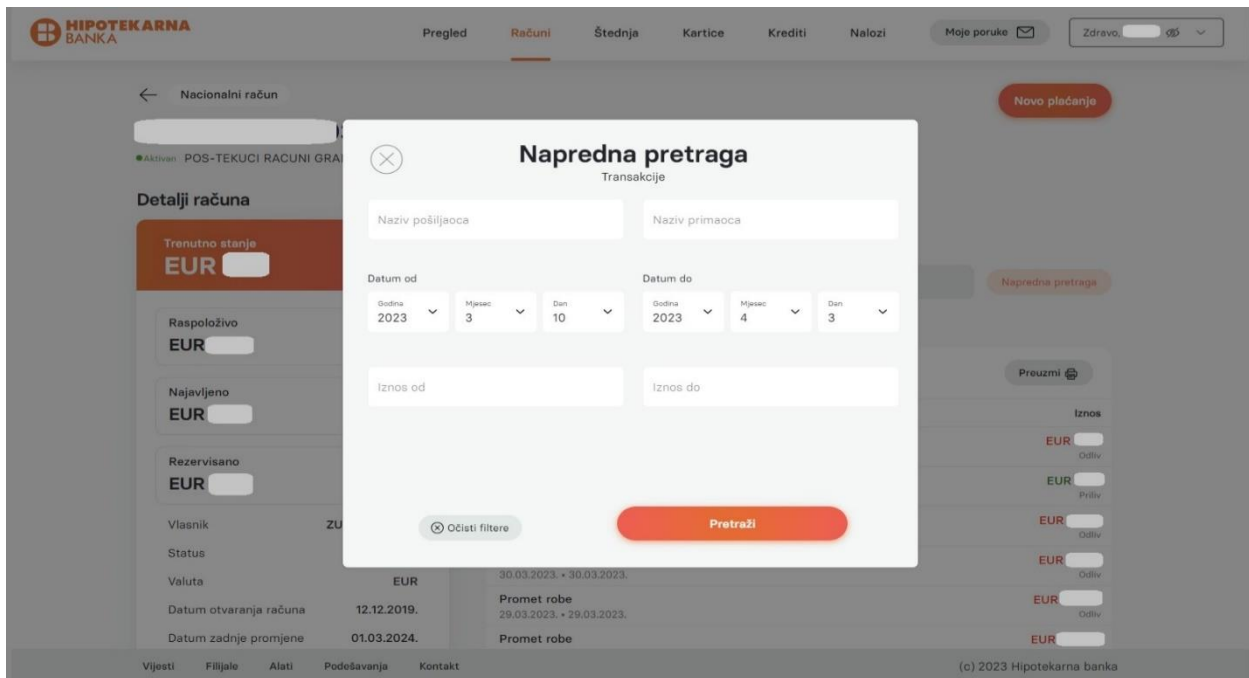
HIPOTEKARNA BANKA

Pregled Računi Štednja Kartice Krediti Nalozi Moje poruke Zdravo,

Nacionalni račun

Novo plaćanje

Aktivan POS-TEKUCI RACUNI GRA

Detalji računa

Trenutno stanje
EUR

Raspoloživo
EUR

Najavljeno
EUR

Rezervisano
EUR

Vlasnik ZU
Status
Valuta EUR
Datum otvaranja računa 12.12.2019.
Datum zadnje promjene 01.03.2024.

Napredna pretraga
Transakcije

Naziv pošiljaoca
Naziv primaoca

Datum od
Godina 2023
Mjesec 3
Dan 10

Datum do
Godina 2023
Mjesec 4
Dan 3

Iznos od
Iznos do

Očisti filtere
Pretraži

Napredna pretraga

Preuzmi

Iznos
EUR Odliv
EUR Priliv
EUR Odliv
EUR Odliv
30.03.2023. • 30.03.2023.
Promet robe
29.03.2023. • 29.03.2023.
EUR Odliv
Promet robe
EUR

Vijesti Filijale Alati Podešavanja Kontakt
(c) 2023 Hipotekarna banka